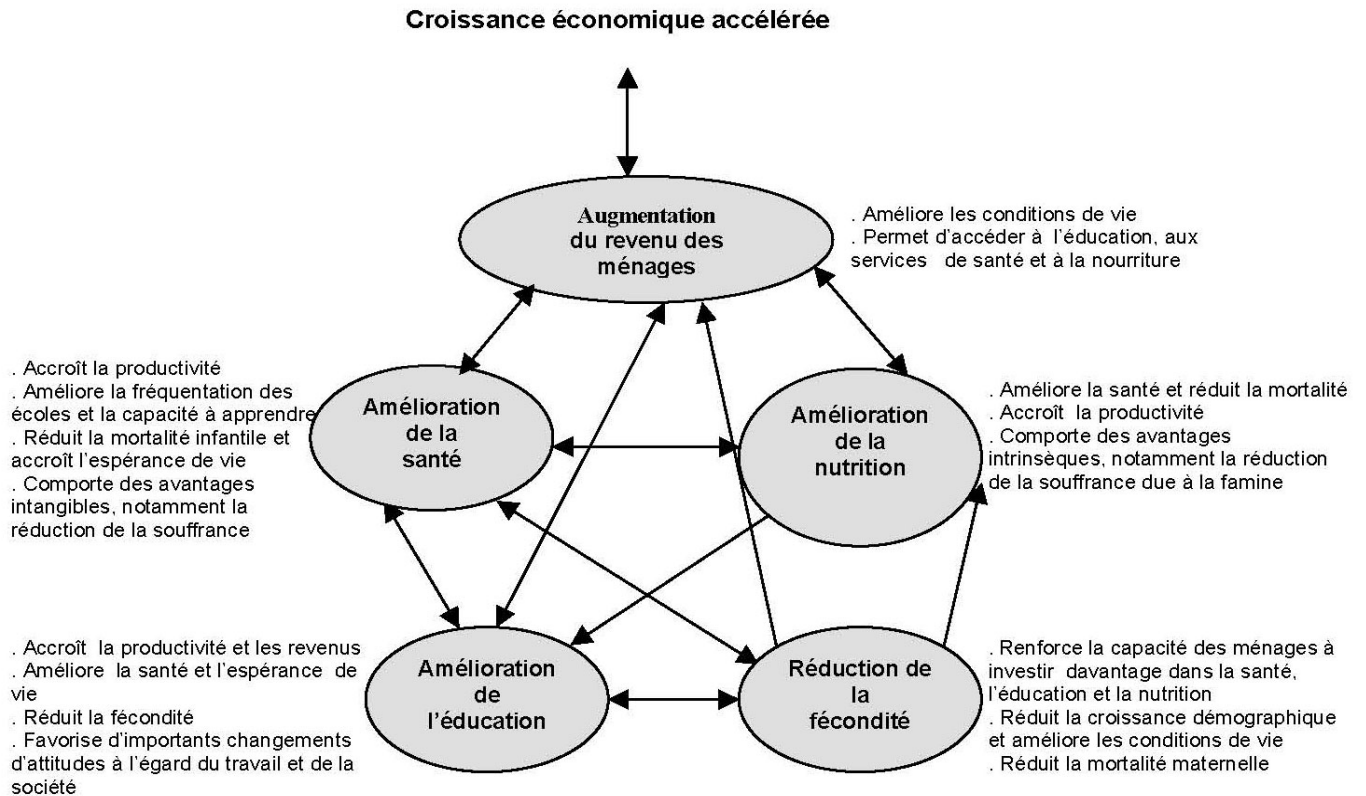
Croissance économique accélérée

Augmentation du revenu des ménages

. Améliore les conditions de vie
. Permet d'accéder à l'éducation, aux services de santé et à la nourriture

. Accroît la productivité
. Améliore la fréquentation des écoles et la capacité à apprendre
. Réduit la mortalité infantile et accroît l'espérance de vie
. Comporte des avantages intangibles, notamment la réduction de la souffrance

Amélioration de la santé

Amélioration de la nutrition

. Améliore la santé et réduit la mortalité
. Accroît la productivité
. Comporte des avantages intrinsèques, notamment la réduction de la souffrance due à la famine

. Accroît la productivité et les revenus
. Améliore la santé et l'espérance de vie
. Réduit la fécondité
. Favorise d'importants changements d'attitudes à l'égard du travail et de la société

Amélioration de l'éducation

Réduction de la fécondité

. Renforce la capacité des ménages à investir davantage dans la santé, l'éducation et la nutrition
. Réduit la croissance démographique et améliore les conditions de vie
. Réduit la mortalité maternelle